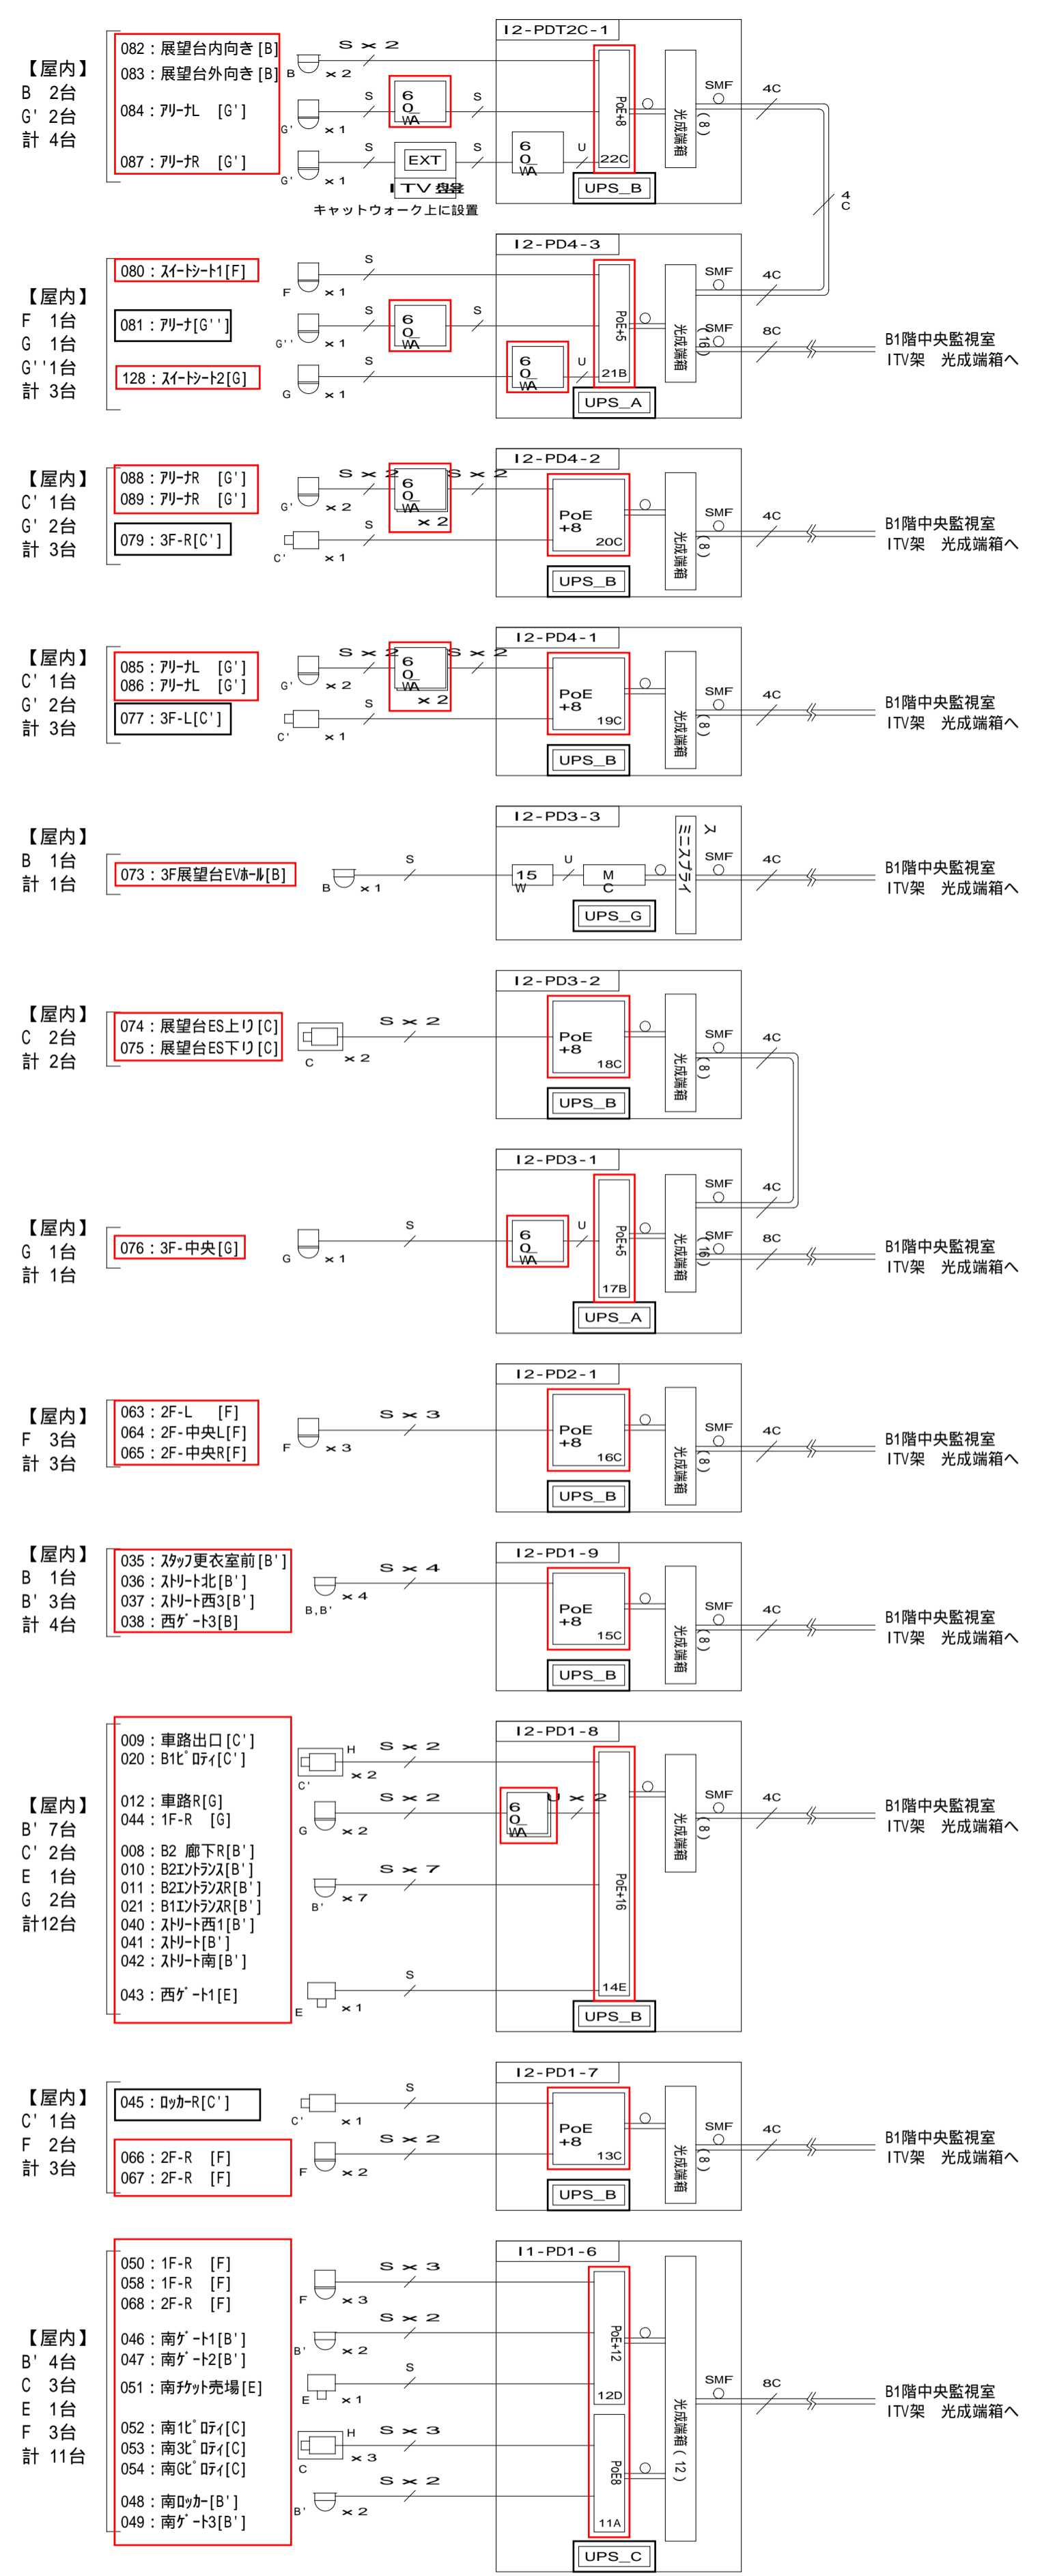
【屋内】
B　2台
G'　2台
計　4台

082：展望台内向き[B]
083：展望台外向き[B]
084：ｱﾘｰﾅL　[G']
087：ｱﾘｰﾅR　[G']

S × 2
B × 2
S
G' × 1
S
G' × 1
6 0 VA
S
EXT
ITV盤
キャットウォーク上に設置
S
6 0 VA
U
I2-PDT2C-1
PoE+8
22C
UPS_B
光成端箱（8）
SMF
4C
4 C

【屋内】
F　1台
G　1台
G''1台
計　3台

080：ｽｲｰﾄｼｰﾄ1[F]
081：ｱﾘｰﾅ[G'']
128：ｽｲｰﾄｼｰﾄ2[G]

S
F × 1
S
G'' × 1
S
G × 1
6 0 VA
S
6 0 VA
U
I2-PD4-3
PoE+5
21B
UPS_A
光成端箱（16）
SMF
4C
SMF
8C
B1階中央監視室
ITV架　光成端箱へ

【屋内】
C'　1台
G'　2台
計　3台

088：ｱﾘｰﾅR　[G']
089：ｱﾘｰﾅR　[G']
079：3F-R[C']

S × 2
G' × 2
6 0 VA × 2
S × 2
S
C' × 1
I2-PD4-2
PoE +8
20C
UPS_B
光成端箱（8）
SMF
4C
B1階中央監視室
ITV架　光成端箱へ

【屋内】
C'　1台
G'　2台
計　3台

085：ｱﾘｰﾅL　[G']
086：ｱﾘｰﾅL　[G']
077：3F-L[C']

S × 2
G' × 2
6 0 VA × 2
S × 2
S
C' × 1
I2-PD4-1
PoE +8
19C
UPS_B
光成端箱（8）
SMF
4C
B1階中央監視室
ITV架　光成端箱へ

【屋内】
B　1台
計　1台

073：3F展望EVﾎｰﾙ[B]

S
B × 1
I2-PD3-3
15 W
U
M C
ミニスプライス
UPS_G
SMF
4C
B1階中央監視室
ITV架　光成端箱へ

【屋内】
C　2台
計　2台

074：展望台ES上り[C]
075：展望台ES下り[C]

S × 2
C × 2
I2-PD3-2
PoE +8
18C
UPS_B
光成端箱（8）
SMF
4C

【屋内】
G　1台
計　1台

076：3F-中央[G]

S
G × 1
6 0 VA
U
I2-PD3-1
PoE+5
17B
UPS_A
光成端箱（16）
SMF
4C
SMF
8C
B1階中央監視室
ITV架　光成端箱へ

【屋内】
F　3台
計　3台

063：2F-L　[F]
064：2F-中央L[F]
065：2F-中央R[F]

S × 3
F × 3
I2-PD2-1
PoE +8
16C
UPS_B
光成端箱（8）
SMF
4C
B1階中央監視室
ITV架　光成端箱へ

【屋内】
B　1台
B'　3台
計　4台

035：ｽﾀｯﾌ更衣室前[B']
036：ｽﾄﾘｰﾄ北[B']
037：ｽﾄﾘｰﾄ西3[B']
038：西ｹﾞｰﾄ3[B]

S × 4
B,B' × 4
I2-PD1-9
PoE +8
15C
UPS_B
光成端箱（8）
SMF
4C
B1階中央監視室
ITV架　光成端箱へ

【屋内】
B'　7台
C'　2台
E　1台
G　2台
計12台

009：車路出口[C']
020：B1ﾋﾟﾛﾃｨ[C']
012：車路R[G]
044：1F-R　[G]
008：B2 廊下R[B']
010：B2ｴﾝﾄﾗﾝｽ[B']
011：B2ｴﾝﾄﾗﾝｽR[B']
021：B1ｴﾝﾄﾗﾝｽR[B']
040：ｽﾄﾘｰﾄ西1[B']
041：ｽﾄﾘｰﾄ[B']
042：ｽﾄﾘｰﾄ南[B']
043：西ｹﾞｰﾄ1[E]

H
S × 2
C' × 2
S × 2
G × 2
6 0 VA
U × 2
S × 7
B' × 7
S
E × 1
I2-PD1-8
PoE+16
14E
UPS_B
光成端箱（8）
SMF
4C
B1階中央監視室
ITV架　光成端箱へ

【屋内】
C'　1台
F　2台
計　3台

045：ﾛｯｶｰR[C']
066：2F-R　[F]
067：2F-R　[F]

S
C' × 1
S × 2
F × 2
I2-PD1-7
PoE +8
13C
UPS_B
光成端箱（8）
SMF
4C
B1階中央監視室
ITV架　光成端箱へ

【屋内】
B'　4台
C　3台
E　1台
F　3台
計　11台

050：1F-R　[F]
058：1F-R　[F]
068：2F-R　[F]
046：南ｹﾞｰﾄ1[B']
047：南ｹﾞｰﾄ2[B']
051：南ﾁｹｯﾄ売場[E]
052：南1ﾋﾟﾛﾃｨ[C]
053：南3ﾋﾟﾛﾃｨ[C]
054：南Gﾋﾟﾛﾃｨ[C]
048：南ﾛｯｶｰ[B']
049：南ｹﾞｰﾄ3[B']

S × 3
F × 3
S × 2
B' × 2
S
E × 1
H
S × 3
C × 3
S × 2
B' × 2
I1-PD1-6
PoE+12
12D
PoE8
11A
UPS_C
光成端箱（12）
SMF
8C
B1階中央監視室
ITV架　光成端箱へ